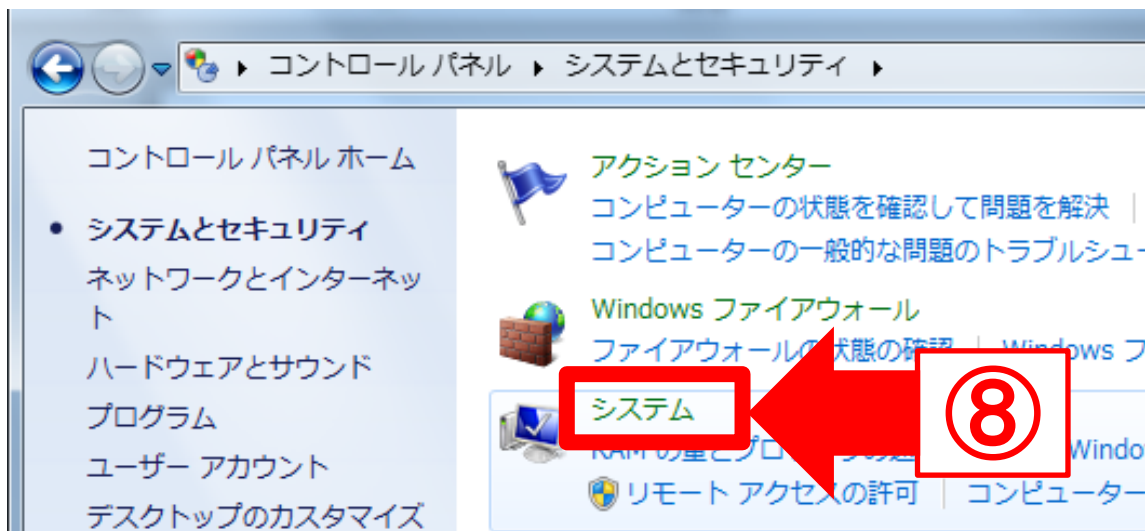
▸ コントロール パネル ▸ システムとセキュリティ ▸

コントロール パネル ホーム

• システムとセキュリティ

ネットワークとインターネット

ハードウェアとサウンド

プログラム

ユーザー アカウント

デスクトップのカスタマイズ

アクション センター

コンピューターの状態を確認して問題を解決

コンピューターの一般的な問題のトラブルシュー

Windows ファイアウォール

ファイアウォールの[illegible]状態の確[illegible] | Windows フ

システム

⑧

RAM の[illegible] Windo

リモート アクセスの許可 | コンピューター